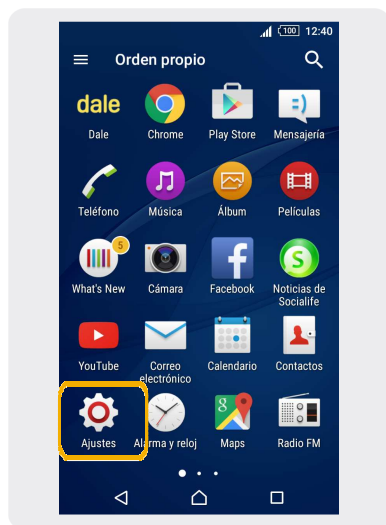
100 12:40

Orden propio

dale

Dale

Chrome

Play Store

Mensajería

Teléfono

Música

Álbum

Películas

5

What's New

Cámara

Facebook

Noticias de Socialife

YouTube

Correo electrónico

Calendario

Contactos

Ajustes

Alarma y reloj

Maps

Radio FM